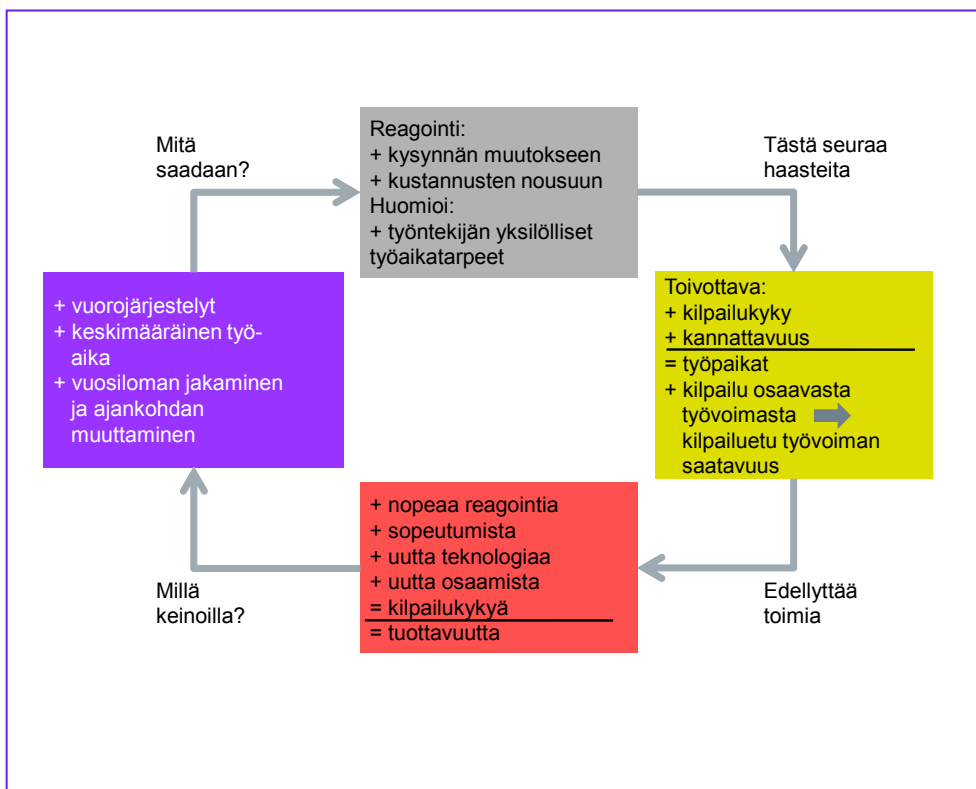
Mitä saadaan?

Reagointi:
+ kysynnän muutokseen
+ kustannusten nousuun
Huomioi:
+ työntekijän yksilölliset työaikatarpeet

Tästä seuraa haasteita

+ vuorojärjestelyt
+ keskimääräinen työaika
+ vuosiloman jakaminen ja ajankohdan muuttaminen

Toivottava:
+ kilpailukyky
+ kannattavuus
= työpaikat
+ kilpailu osaavasta työvoimasta
kilpailuetu työvoiman saatavuus

+ nopeaa reagointia
+ sopeutumista
+ uutta teknologiaa
+ uutta osaamista
= kilpailukykyä
= tuottavuutta

Millä keinoilla?

Edellyttää toimia